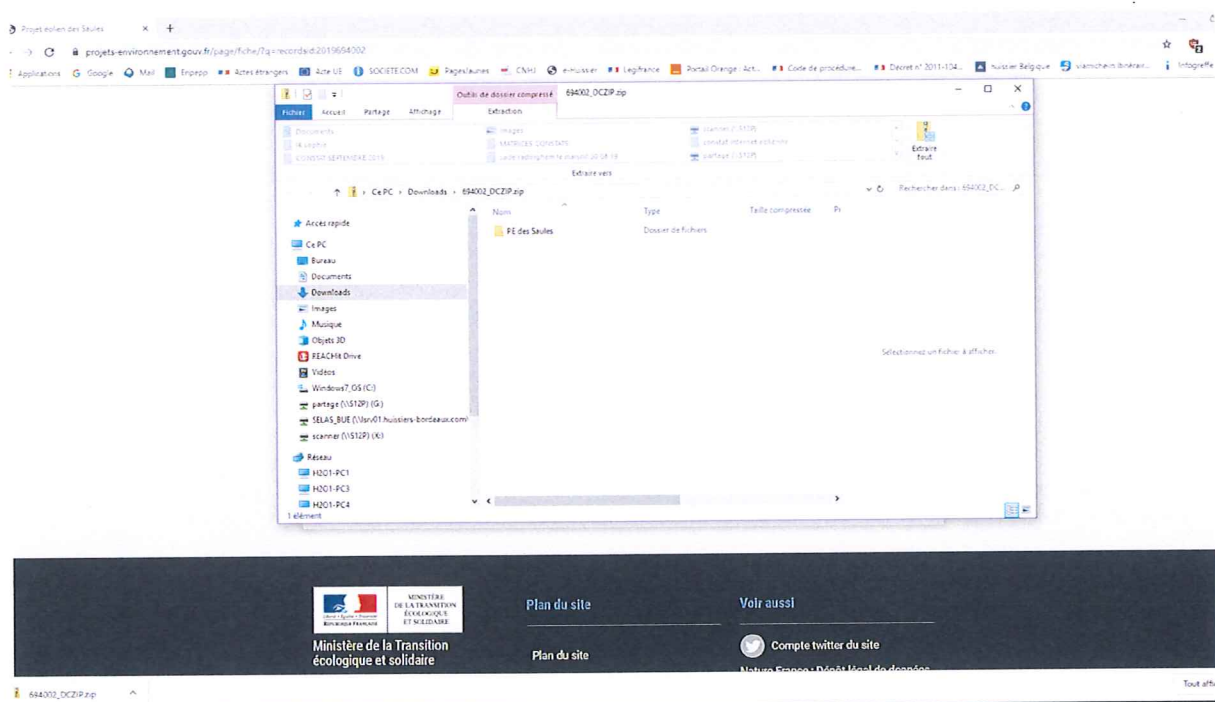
Projet éolien des Saules × +

projets-environnement.gouv.fr/page/fiche/?q=recordsid:2019694002

Applications Google Mail Enpepp Actes étrangers Acte UE SOCIETE.COM PagesJaunes CNHJ e-huissier Legifrance Portail Orange : Act... Code de procédure... Décret n° 2011-104... huissier Belgique viamichelin itinérair... Infogreffe

Outils de dossier compressé 694002_DCZIP.zip

Fichier Accueil Partage Affichage Extraction

Documents Images scanner (\\S12P)
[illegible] MATRICES DONNEES constat internet exécuté
CONSTAT SEPTEMBRE 2015 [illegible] partage (\\S12P)

Extraire vers

Extraire tout

Ce PC > Downloads > 694002_DCZIP.zip

Rechercher dans : 694002_DC...

Accès rapide
Ce PC
Bureau
Documents
Downloads
Images
Musique
Objets 3D
REACHit Drive
Vidéos
Windows7_OS (C:)
partage (\\S12P) (G:)
SELAS_BUE (\\srv01.huissiers-bordeaux.com)
scanner (\\S12P) (K:)
Réseau
H201-PC1
H201-PC3
H201-PC4

1 élément

| Nom | Type | Taille compressée | Pr |
|---|---|---|---|
| PE des Saules | Dossier de fichiers | | |

Sélectionnez un fichier à afficher.

MINISTÈRE DE LA TRANSITION ÉCOLOGIQUE ET SOLIDAIRE

Ministère de la Transition écologique et solidaire

Plan du site

Plan du site

Voir aussi

Compte twitter du site

Nature France : Dépôt légal de données

694002_DCZIP.zip

Tout afficher